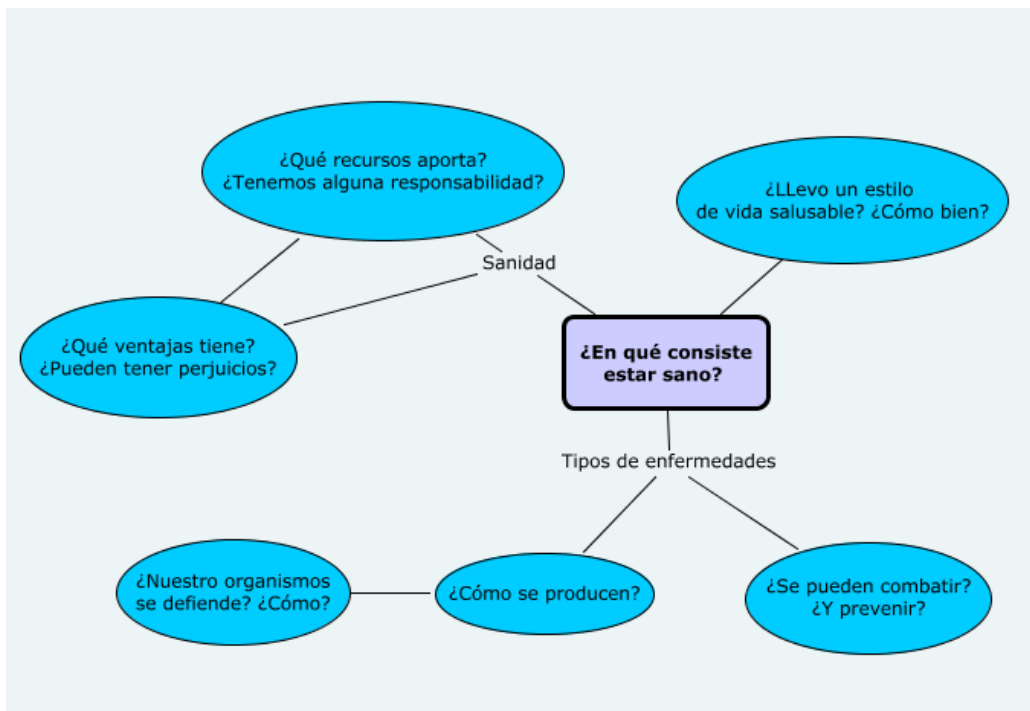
¿Qué recursos aporta?
¿Tenemos alguna responsabilidad?

¿LLevo un estilo de vida salusable? ¿Cómo bien?

Sanidad

¿Qué ventajas tiene?
¿Pueden tener perjuicios?

**¿En qué consiste estar sano?**

Tipos de enfermedades

¿Nuestro organismos se defiende? ¿Cómo?

¿Cómo se producen?

¿Se pueden combatir?
¿Y prevenir?